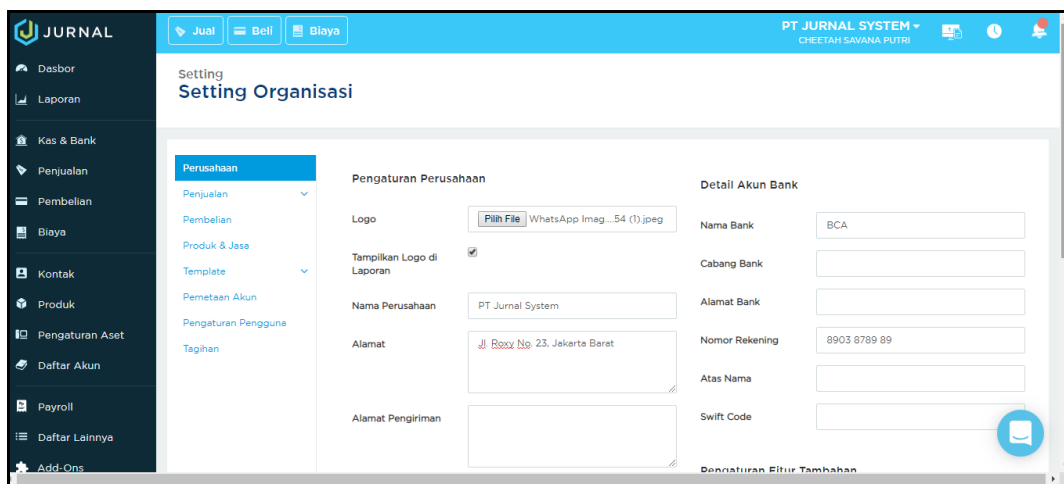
JURNAL

Jual | Beli | Biaya

PT JURNAL SYSTEM
CHEETAH SAVANA PUTRI

Dasbor
Laporan
Kas & Bank
Penjualan
Pembelian
Biaya
Kontak
Produk
Pengaturan Aset
Daftar Akun
Payroll
Daftar Lainnya
Add-Ons

Setting
Setting Organisasi

Perusahaan
Penjualan
Pembelian
Produk & Jasa
Template
Pemetaan Akun
Pengaturan Pengguna
Tagihan

Pengaturan Perusahaan

Logo | Pilih File | WhatsApp Imag....54 (1).jpeg

Tampilkan Logo di Laporan

Nama Perusahaan | PT Jurnal System

Alamat | Jl. Roxy No. 23, Jakarta Barat

Alamat Pengiriman

Detail Akun Bank

Nama Bank | BCA
Cabang Bank
Alamat Bank
Nomor Rekening | 8903 8789 89
Atas Nama
Swift Code

Pengaturan Fitur Tambahan